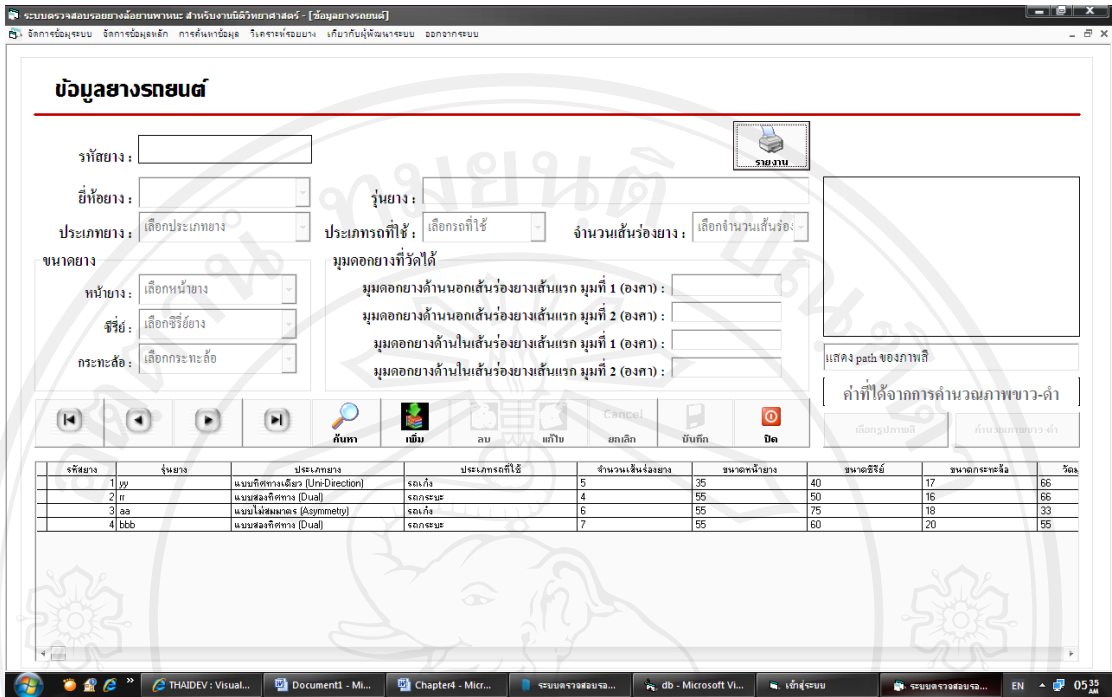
ระบบตรวจสอบรอยยางล้อยานพาหนะ สำหรับงานนิติวิทยาศาสตร์ - [ข้อมูลยางรถยนต์]

จัดการข้อมูลระบบ จัดการข้อมูลหลัก การค้นหาข้อมูล วิเคราะห์รอยยาง เกี่ยวกับผู้พัฒนาระบบ ออกจากระบบ

ข้อมูลยางรถยนต์

รหัสยาง :

รายงาน

ยี่ห้อยาง :

รุ่นยาง :

ประเภทยาง : เลือกประเภทยาง

ประเภทรถที่ใช้ : เลือกรถที่ใช้

จำนวนเส้นร่องยาง : เลือกจำนวนเส้นร่อง

ขนาดยาง

หน้ายาง : เลือกหน้ายาง

ซีรี่ย์ : เลือกซีรี่ย์ยาง

กระทะล้อ : เลือกกระทะล้อ

มุมดอกยางที่วัดได้

มุมดอกยางด้านนอกเส้นร่องยางเส้นแรก มุมที่ 1 (องศา) :

มุมดอกยางด้านนอกเส้นร่องยางเส้นแรก มุมที่ 2 (องศา) :

มุมดอกยางด้านในเส้นร่องยางเส้นแรก มุมที่ 1 (องศา) :

มุมดอกยางด้านในเส้นร่องยางเส้นแรก มุมที่ 2 (องศา) :

แสดง path ของภาพสี

ค่าที่ได้จากการคำนวณภาพขาว-ดำ

ค้นหา เพิ่ม ลบ แก้ไข Cancel ยกเลิก บันทึก ปิด

เลือกรูปภาพสี คำนวณภาพขาว-ดำ

| รหัสยาง | รุ่นยาง | ประเภทยาง | ประเภทรถที่ใช้ | จำนวนเส้นร่องยาง | ขนาดหน้ายาง | ขนาดซีรี่ย์ | ขนาดกระทะล้อ | วัด |
|---|---|---|---|---|---|---|---|---|
| 1 | yy | แบบทิศทางเดียว (Uni-Direction) | รถเก๋ง | 5 | 35 | 40 | 17 | 66 |
| 2 | rr | แบบสองทิศทาง (Dual) | รถกระบะ | 4 | 55 | 50 | 16 | 66 |
| 3 | aa | แบบไม่สมมาตร (Asymmetry) | รถเก๋ง | 6 | 55 | 75 | 18 | 33 |
| 4 | bbb | แบบสองทิศทาง (Dual) | รถกระบะ | 7 | 55 | 60 | 20 | 55 |

THAIDEV : Visual... Document1 - Mi... Chapter4 - Micr... ระบบตรวจสอบรอ... db - Microsoft Vi... เข้าสู่ระบบ ระบบตรวจสอบรอ... EN 0535 AM